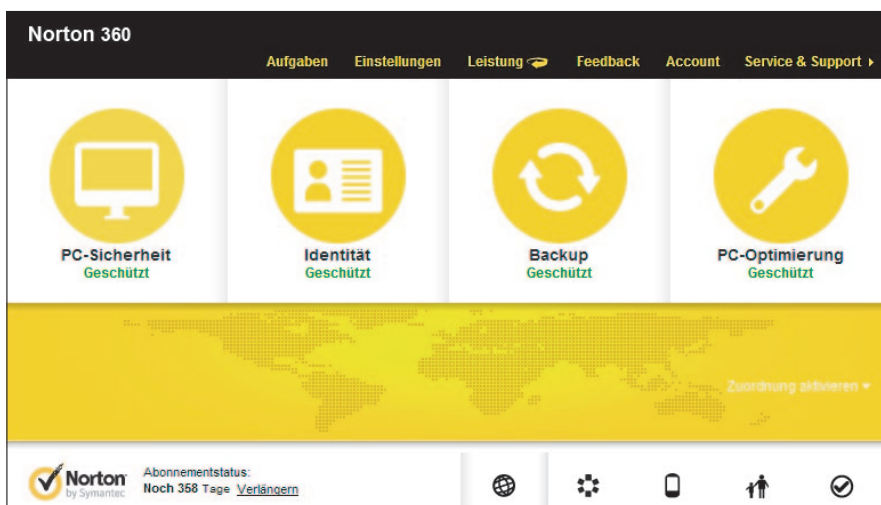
Norton 360

Aufgaben Einstellungen Leistung Feedback Account Service & Support

PC-Sicherheit
Geschützt

Identität
Geschützt

Backup
Geschützt

PC-Optimierung
Geschützt

Zuordnung aktivieren

Norton by Symantec

Abonnementstatus:
Noch 358 Tage Verlängern